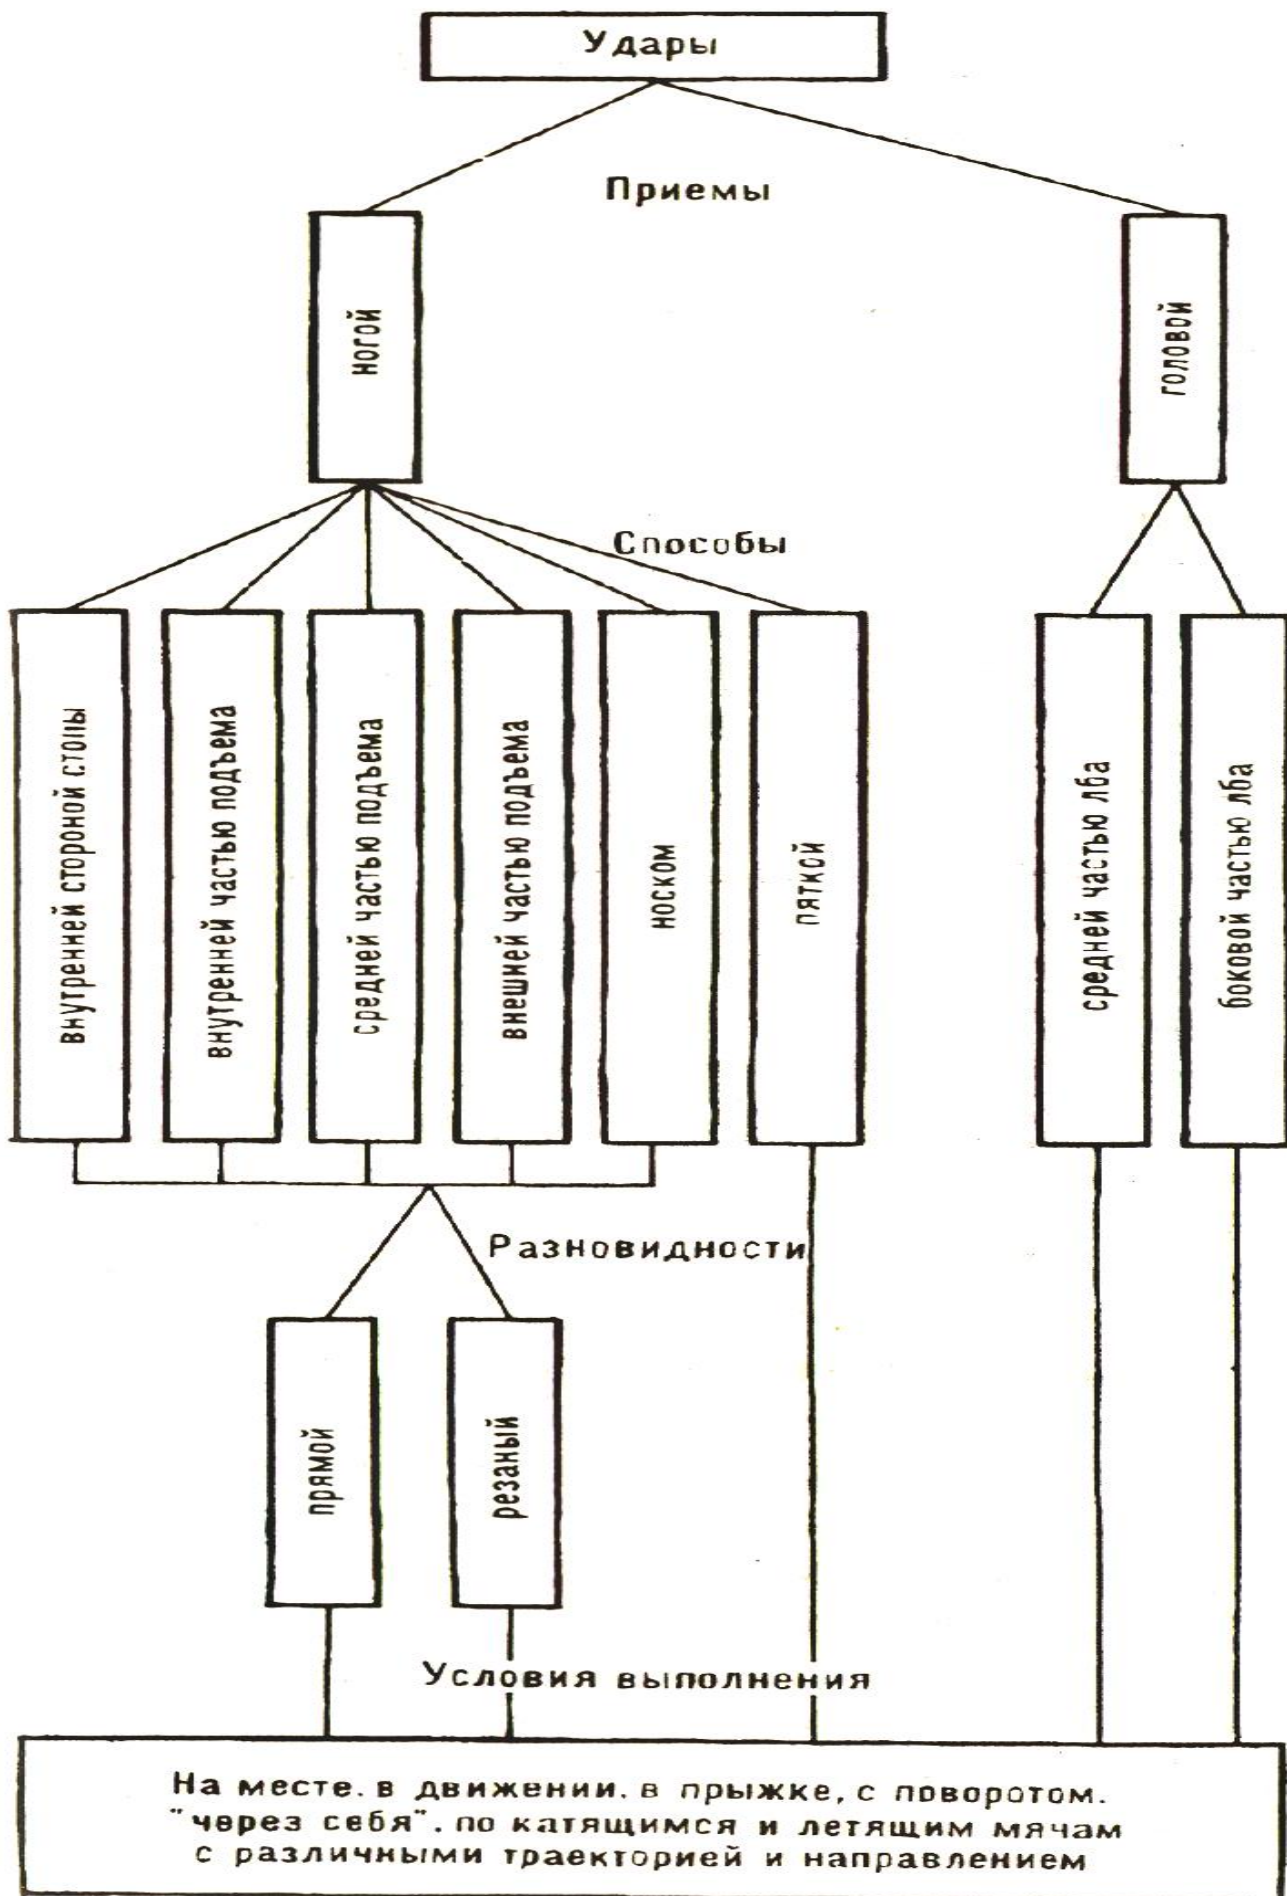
Удары

Приемы

ногой

головой

Способы

внутренней стороной стопы

внутренней частью подъема

средней частью подъема

внешней частью подъема

носком

пяткой

средней частью лба

боковой частью лба

Разновидности

прямой

резаный

Условия выполнения

На месте. в движении. в прыжке, с поворотом. "через себя". по катящимся и летящим мячам с различными траекторией и направлением